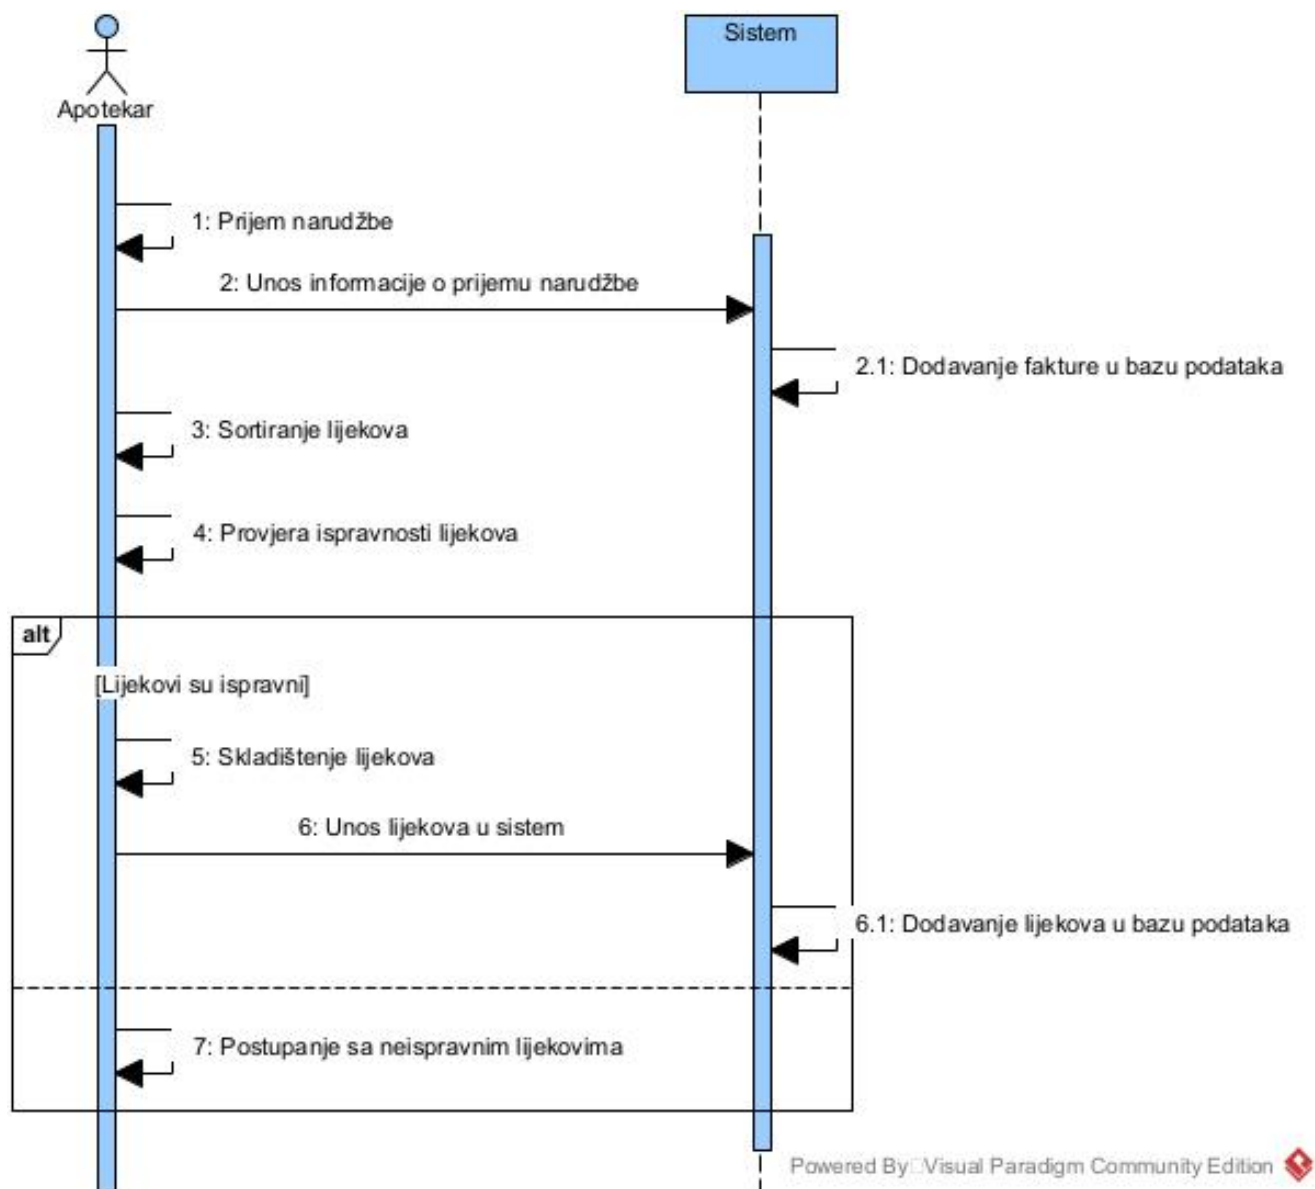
Apotekar

Sistem

1: Prijem narudžbe

2: Unos informacije o prijemu narudžbe

2.1: Dodavanje fakture u bazu podataka

3: Sortiranje lijekova

4: Provjera ispravnosti lijekova

alt

[Lijekovi su ispravni]

5: Skladištenje lijekova

6: Unos lijekova u sistem

6.1: Dodavanje lijekova u bazu podataka

7: Postupanje sa neispravnim lijekovima

Powered By Visual Paradigm Community Edition